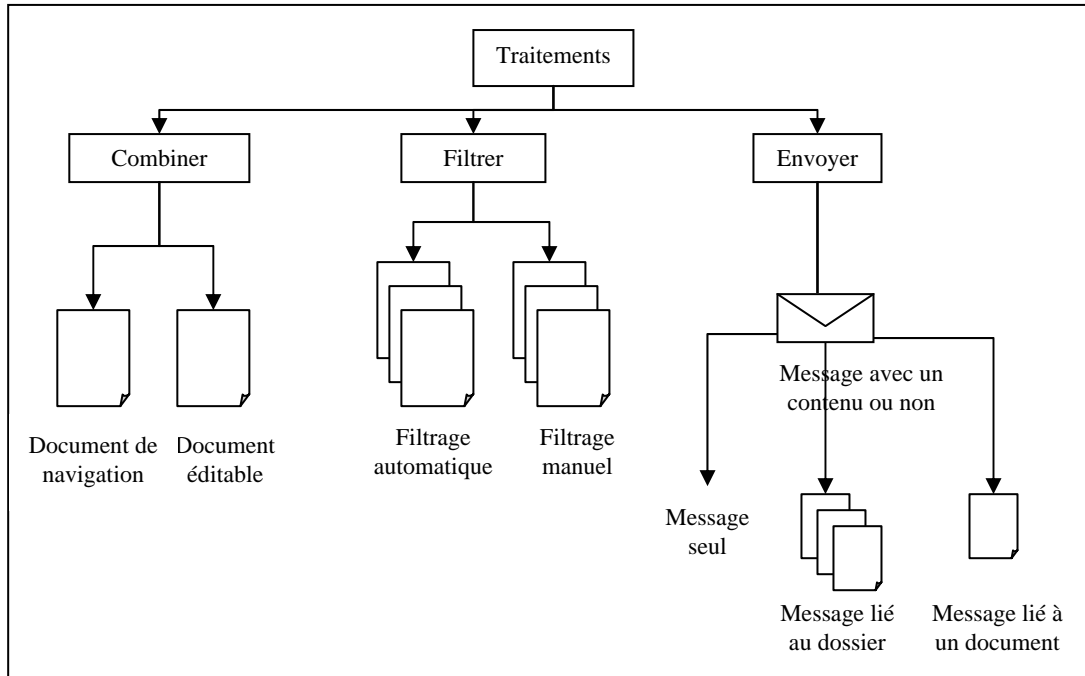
Traitements

Combiner

Filtrer

Envoyer

Document de navigation

Document éditable

Filtrage automatique

Filtrage manuel

Message avec un contenu ou non

Message seul

Message lié au dossier

Message lié à un document